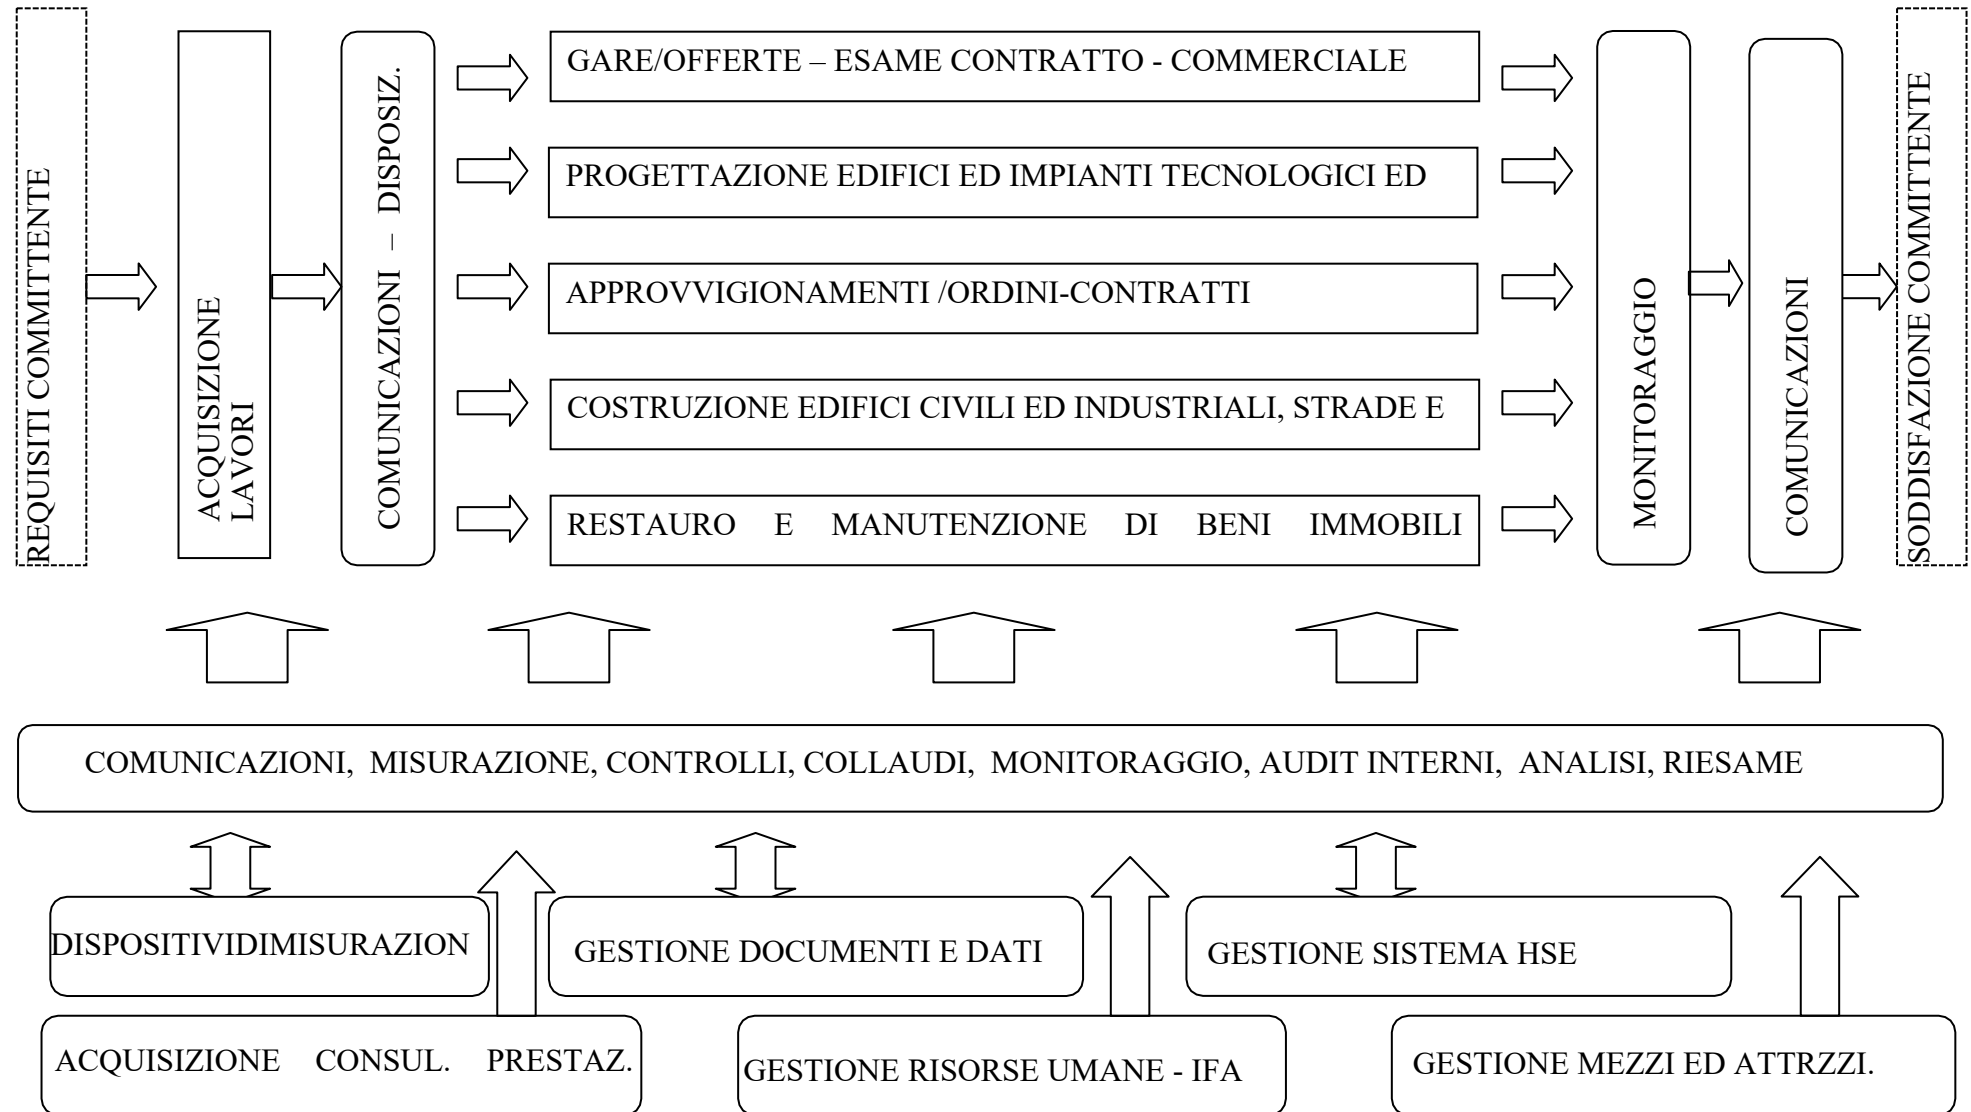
REQUISITI COMMITTENTE

ACQUISIZIONE LAVORI

COMUNICAZIONI – DISPOSIZ.

GARE/OFFERTE – ESAME CONTRATTO - COMMERCIALE

PROGETTAZIONE EDIFICI ED IMPIANTI TECNOLOGICI ED

APPROVVIGIONAMENTI /ORDINI-CONTRATTI

COSTRUZIONE EDIFICI CIVILI ED INDUSTRIALI, STRADE E

RESTAURO E MANUTENZIONE DI BENI IMMOBILI

MONITORAGGIO

COMUNICAZIONI

SODDISFAZIONE COMMITTENTE

COMUNICAZIONI, MISURAZIONE, CONTROLLI, COLLAUDI, MONITORAGGIO, AUDIT INTERNI, ANALISI, RIESAME

DISPOSITIVIDIMISURAZION

GESTIONE DOCUMENTI E DATI

GESTIONE SISTEMA HSE

ACQUISIZIONE CONSUL. PRESTAZ.

GESTIONE RISORSE UMANE - IFA

GESTIONE MEZZI ED ATTRZZI.